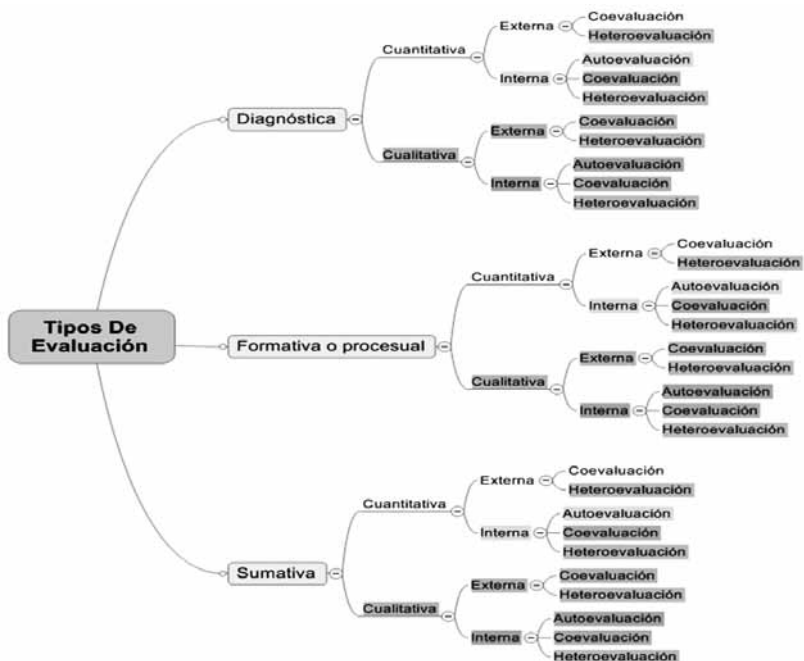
Tipos De Evaluación

Diagnóstica
Cuantitativa
Externa
Coevaluación
Heteroevaluación
Interna
Autoevaluación
Coevaluación
Heteroevaluación
Cualitativa
Externa
Coevaluación
Heteroevaluación
Interna
Autoevaluación
Coevaluación
Heteroevaluación

Formativa o procesual
Cuantitativa
Externa
Coevaluación
Heteroevaluación
Interna
Autoevaluación
Coevaluación
Heteroevaluación
Cualitativa
Externa
Coevaluación
Heteroevaluación
Interna
Autoevaluación
Coevaluación
Heteroevaluación

Sumativa
Cuantitativa
Externa
Coevaluación
Heteroevaluación
Interna
Autoevaluación
Coevaluación
Heteroevaluación
Cualitativa
Externa
Coevaluación
Heteroevaluación
Interna
Autoevaluación
Coevaluación
Heteroevaluación